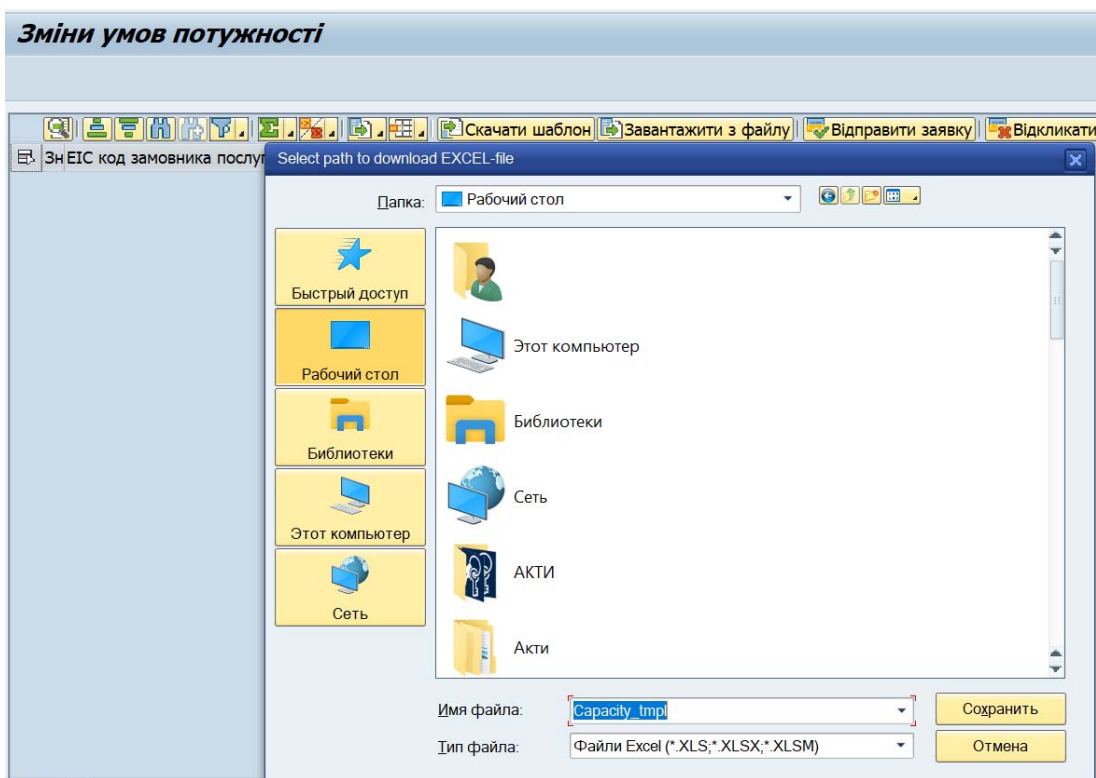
Зміни умов потужності

Скачати шаблон Завантажити з файлу Відправити заявку Відкликати

Зн EIC код замовника послу

Select path to download EXCEL-file

Папка: Рабочий стол

Быстрый доступ

Рабочий стол

Библиотеки

Этот компьютер

Сеть

Этот компьютер

Библиотеки

Сеть

АКТИ

Акти

Имя файла: Capacity_tmpl

Тип файла: Файли Excel (*.XLS;*.XLSX;*.XLSM)

Сохранить

Отмена